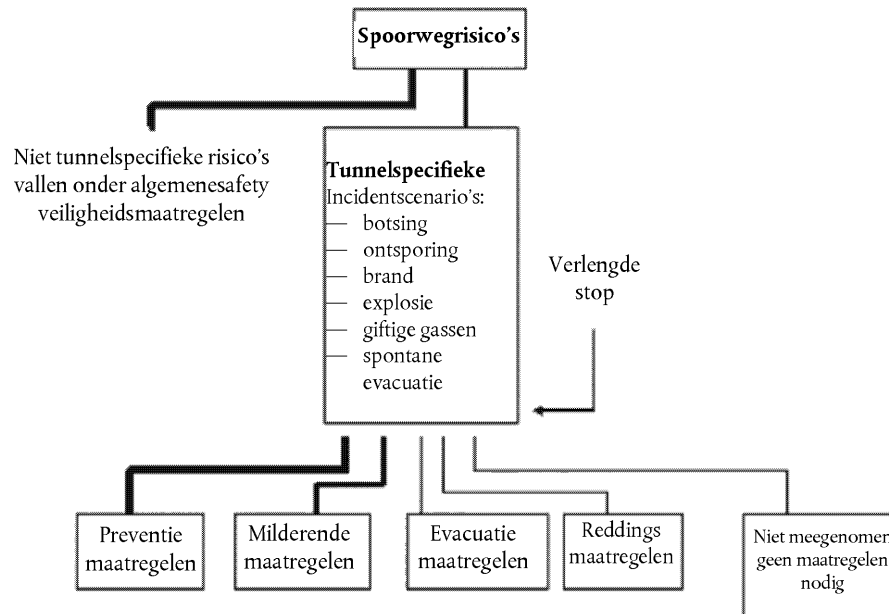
Spoorwegrisico's

Niet tunnelspecifieke risico's vallen onder algemenesafety veiligheidsmaatregelen

Tunnelspecifieke
Incidentscenario's:
— botsing
— ontsporing
— brand
— explosie
— giftige gassen
— spontane evacuatie

Verlengde stop

Preventie maatregelen

Milderende maatregelen

Evacuatie maatregelen

Reddings maatregelen

Niet meegenomen geen maatregelen nodig